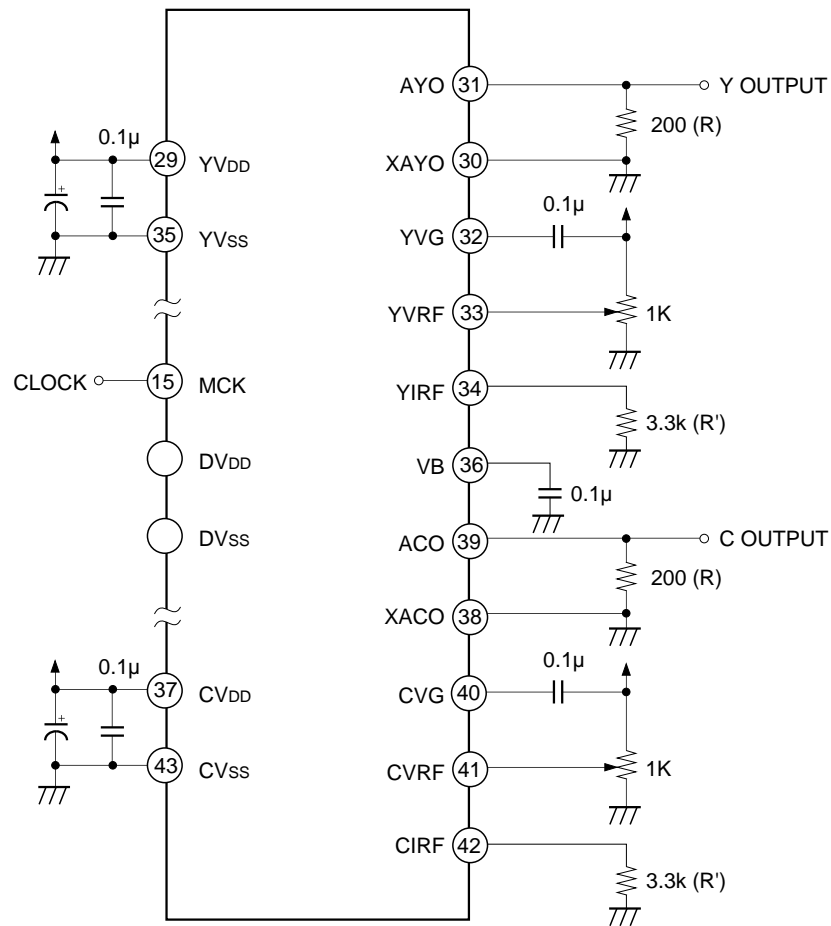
0.1µ
29 YVDD
35 YVSS
CLOCK
15 MCK
DVDD
DVSS
0.1µ
37 CVDD
43 CVSS

AYO 31
Y OUTPUT
200 (R)
XAYO 30
0.1µ
YVG 32
YVRF 33
1K
YIRF 34
3.3k (R')
VB 36
0.1µ
ACO 39
C OUTPUT
200 (R)
XACO 38
0.1µ
CVG 40
CVRF 41
1K
CIRF 42
3.3k (R')